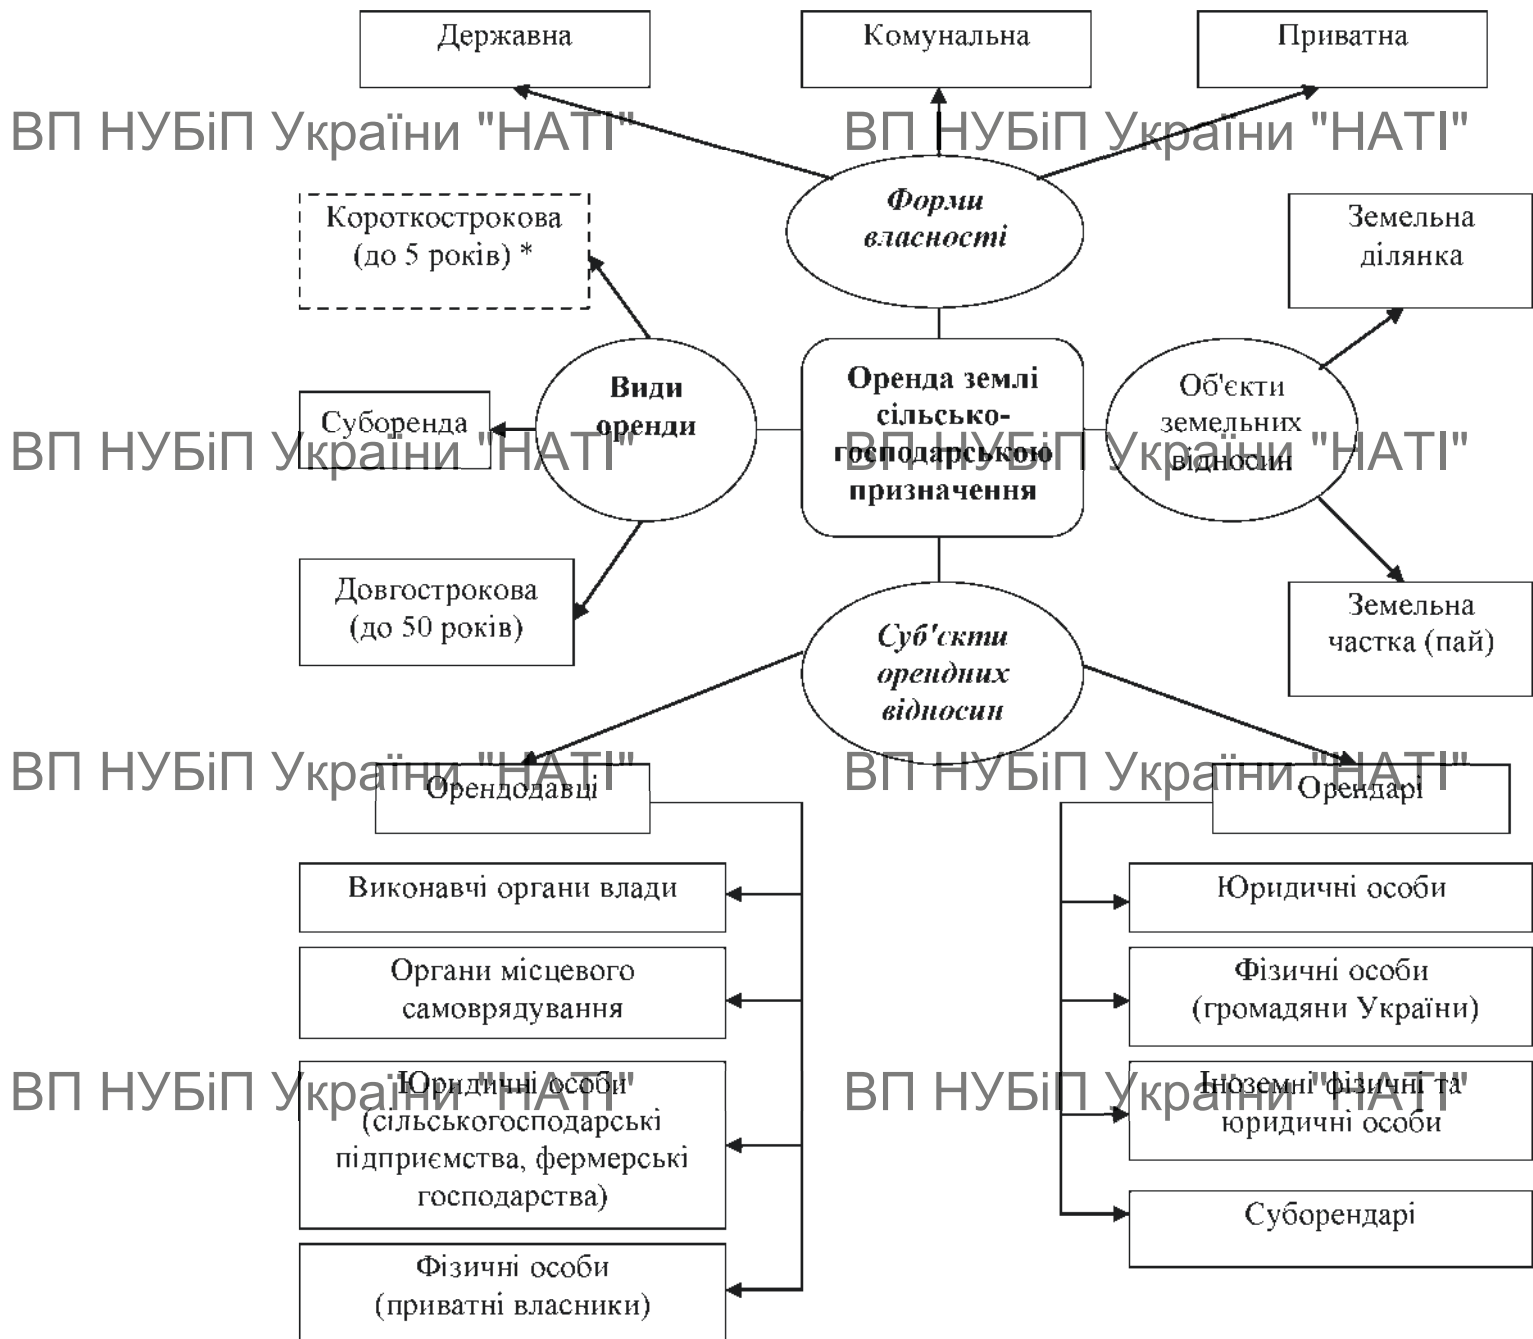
Державна

Комунальна

Приватна

ВП НУБіП України "НАТІ"

ВП НУБіП України "НАТІ"

Форми власності

Короткострокова (до 5 років) *

Земельна ділянка

Види оренди

Оренда землі сільськогосподарського призначення

Об'єкти земельних відносин

Суборенда

ВП НУБіП України "НАТІ"

ВП НУБіП України "НАТІ"

Довгострокова (до 50 років)

Суб'єкти орендних відносин

Земельна частка (пай)

ВП НУБіП України "НАТІ"

ВП НУБіП України "НАТІ"

Орендодавці

Орендарі

Виконавчі органи влади

Органи місцевого самоврядування

Юридичні особи (сільськогосподарські підприємства, фермерські господарства)

Фізичні особи (приватні власники)

Юридичні особи

Фізичні особи (громадяни України)

Іноземні фізичні та юридичні особи

Суборендарі

ВП НУБіП України "НАТІ"

ВП НУБіП України "НАТІ"